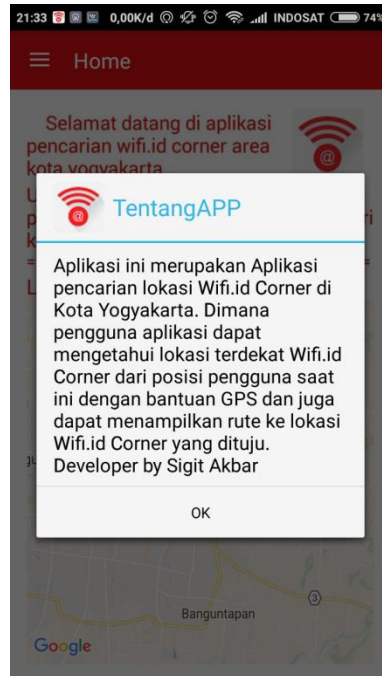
21:33 0,00K/d INDOSAT 74%

Home

Selamat datang di aplikasi pencarian wifi.id corner area kota yogyakarta.

TentangAPP

Aplikasi ini merupakan Aplikasi pencarian lokasi Wifi.id Corner di Kota Yogyakarta. Dimana pengguna aplikasi dapat mengetahui lokasi terdekat Wifi.id Corner dari posisi pengguna saat ini dengan bantuan GPS dan juga dapat menampilkan rute ke lokasi Wifi.id Corner yang dituju. Developer by Sigit Akbar

OK

Banguntapan

Google